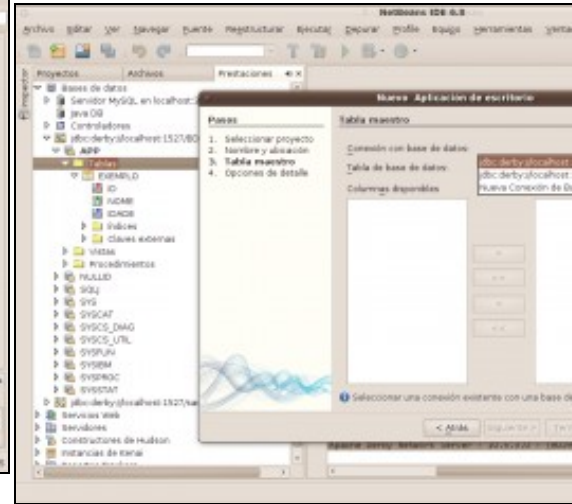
NetBeans IDE 6.8

Archivo Editar Ver Navegar Fuente Reestructurar Ejecutar Depurar Profile Equipo Herramientas Ventana

Proyectos Archivos Prestaciones

Bases de datos
Servidor MySQL en localhost:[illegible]
Java DB
Controladores
jdbc:derby://localhost:1527/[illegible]
APP
Tablas
EJEMPLO
ID
NOMB
EDAD
Índices
Claves externas
Vistas
Procedimientos
NULLID
SQLJ
SYS
SYSCAT
SYSCS_DIAG
SYSCS_UTIL
SYSFUN
SYSIBM
SYSPROC
SYSSTAT
jdbc:derby://localhost:1527/sa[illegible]
Servicios Web
Servidores
Constructores de Hudson
Instancias de Kenai

Nueva Aplicación de escritorio

Pasos
1. Seleccionar proyecto
2. Nombre y ubicación
3. Tabla maestro
4. Opciones de detalle

Tabla maestro

Conexión con base de datos:
Tabla de base de datos:
Columnas disponibles

jdbc:derby://localhost:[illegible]
jdbc:derby://localhost:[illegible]
Nueva Conexión de B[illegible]

Seleccionar una conexión existente con una base de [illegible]

< Atrás Siguiente > Ter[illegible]

Apache Derby Network Server - 10.5.3.0 - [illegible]